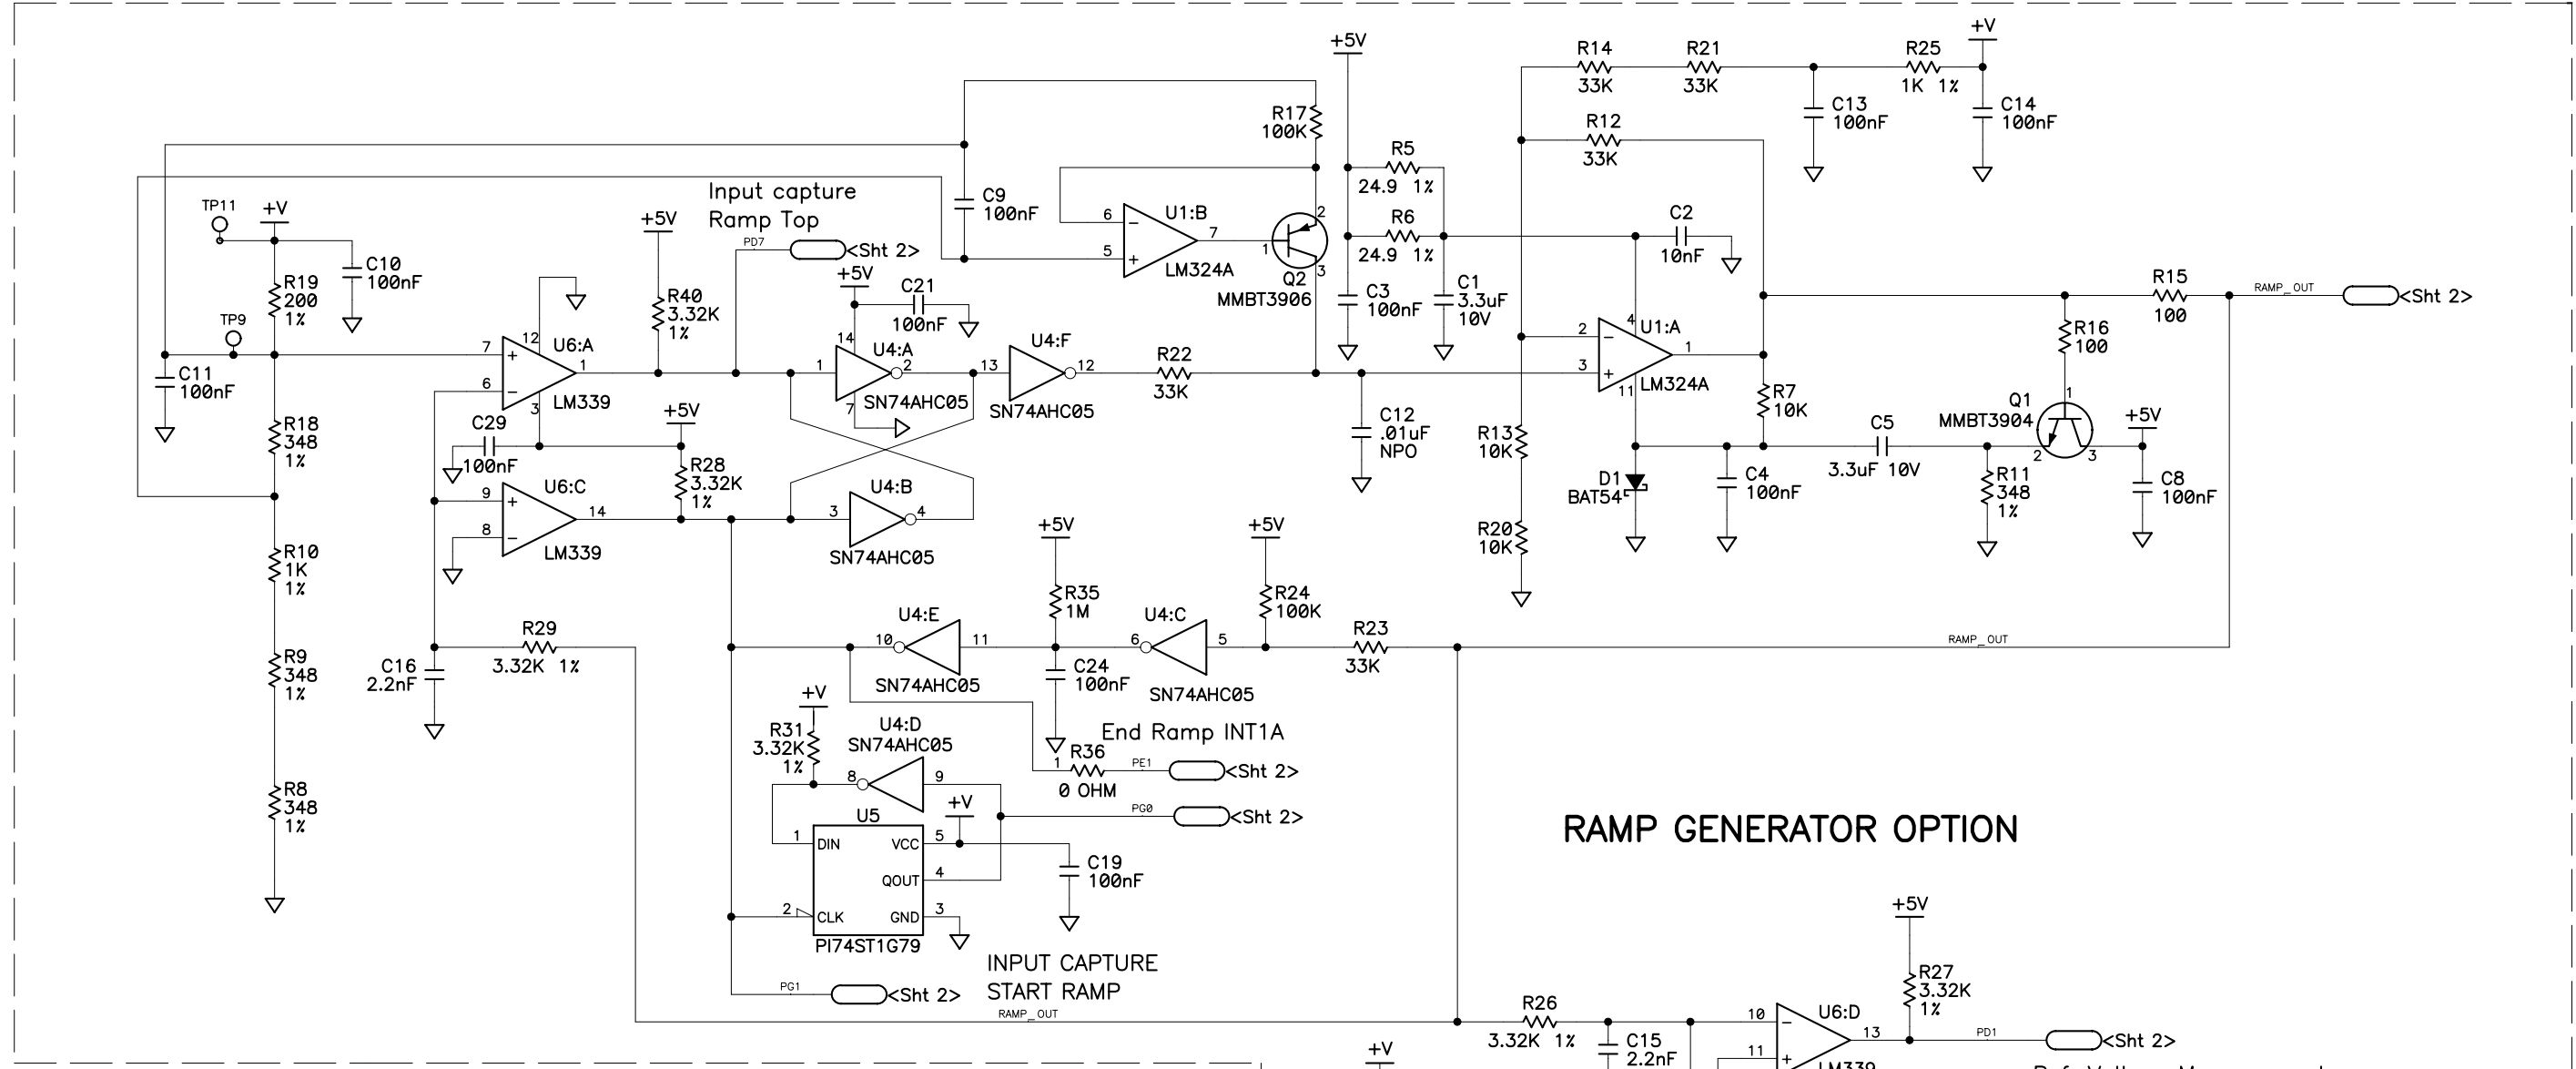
RAMP GENERATOR OPTION

Input capture
Ramp Top

TP11
+V
C10
100nF
R19
200
1%
TP9
C11
100nF
R18
348
1%
R10
1K
1%
R9
348
1%
R8
348
1%

U6:A
LM339
7
6
12
3
1
C29
100nF
+5V
R28
3.32K
1%
U6:C
LM339
9
8
14
C16
2.2nF
R29
3.32K 1%

+5V
R40
3.32K
1%
PD7
<Sht 2>
+5V
C21
100nF
14
U4:A
SN74AHC05
1
2
7
U4:F
SN74AHC05
13
12
R22
33K
U4:B
SN74AHC05
3
4

C9
100nF
R17
100K
U1:B
LM324A
6
5
7
Q2
MMBT3906
1
2
3
+5V
R5
24.9 1%
R6
24.9 1%
C3
100nF
C1
3.3uF
10V
C12
.01uF
NPO

R14
33K
R21
33K
C13
100nF
R25
1K 1%
+V
C14
100nF
R12
33K
C2
10nF
U1:A
LM324A
2
3
4
11
1
R13
10K
R20
10K
D1
BAT54
C4
100nF
R7
10K
C5
3.3uF 10V
R11
348
1%
Q1
MMBT3904
1
2
3
R16
100
+5V
C8
100nF
R15
100
RAMP_OUT
<Sht 2>

+5V
R35
1M
U4:E
SN74AHC05
10
11
C24
100nF
U4:C
SN74AHC05
6
5
+5V
R24
100K
R23
33K
RAMP_OUT
End Ramp INT1A
R36
0 OHM
1
PE1
<Sht 2>
PG0
<Sht 2>

+V
R31
3.32K
1%
U4:D
SN74AHC05
8
9
+V
U5
1 DIN
VCC 5
QOUT 4
2 CLK
GND 3
PI74ST1G79
C19
100nF
INPUT CAPTURE
START RAMP
PG1
<Sht 2>
RAMP_OUT

R26
3.32K 1%
C15
2.2nF
+V
U6:D
LM339
10
11
13
+5V
R27
3.32K
1%
PD1
<Sht 2>